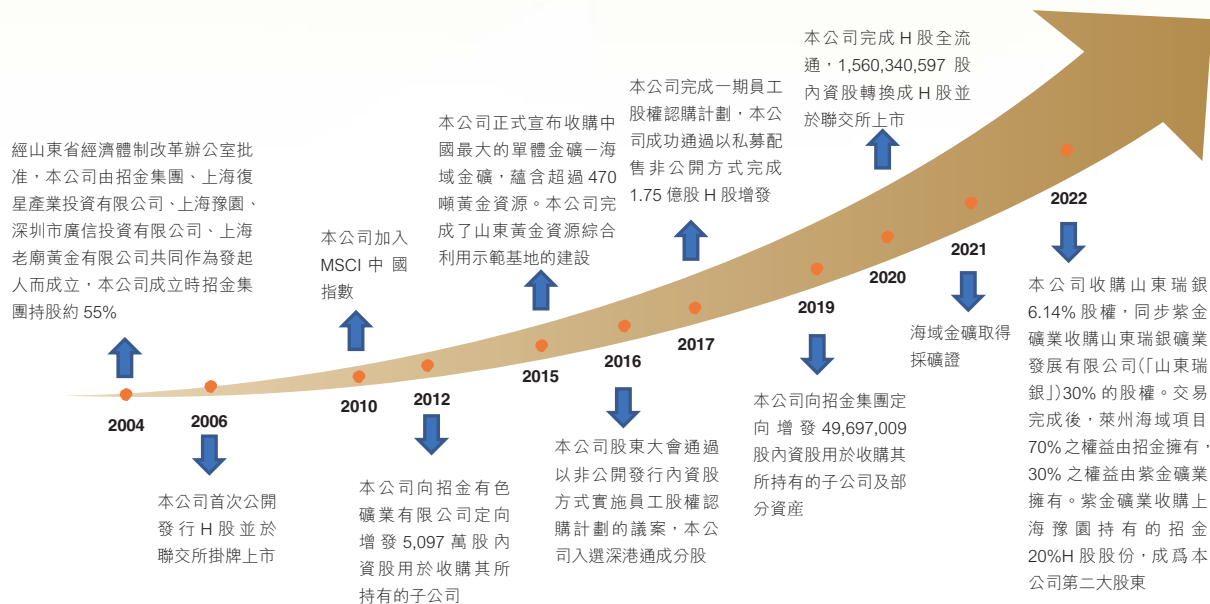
經山東省經濟體制改革辦公室批准，本公司由招金集團、上海復星產業投資有限公司、上海豫園、深圳市廣信投資有限公司、上海老廟黃金有限公司共同作為發起人而成立，本公司成立時招金集團持股約 55%

2004

2006

本公司首次公開發行H股並於聯交所掛牌上市

本公司加入 MSCI 中國指數

2010

2012

本公司向招金有色礦業有限公司定向增發 5,097 萬股內資股用於收購其所持有的子公司

本公司正式宣布收購中國最大的單體金礦—海域金礦，蘊含超過 470 噸黃金資源。本公司完成了山東黃金資源綜合利用示範基地的建設

2015

2016

本公司股東大會通過以非公開發行內資股方式實施員工股權認購計劃的議案，本公司入選深港通成分股

本公司完成一期員工股權認購計劃，本公司成功通過以私募配售非公開方式完成 1.75 億股 H 股增發

2017

2019

本公司向招金集團定向增發 49,697,009 股內資股用於收購其所持有的子公司及部分資産

2020

本公司完成 H 股全流通，1,560,340,597 股內資股轉換成 H 股並於聯交所上市

2021

海域金礦取得採礦證

2022

本公司收購山東瑞銀 6.14% 股權，同步紫金礦業收購山東瑞銀礦業發展有限公司(「山東瑞銀」)30% 的股權。交易完成後，萊州海域項目 70%之權益由招金擁有，30% 之權益由紫金礦業擁有。紫金礦業收購上海豫園持有的招金 20%H 股股份，成爲本公司第二大股東